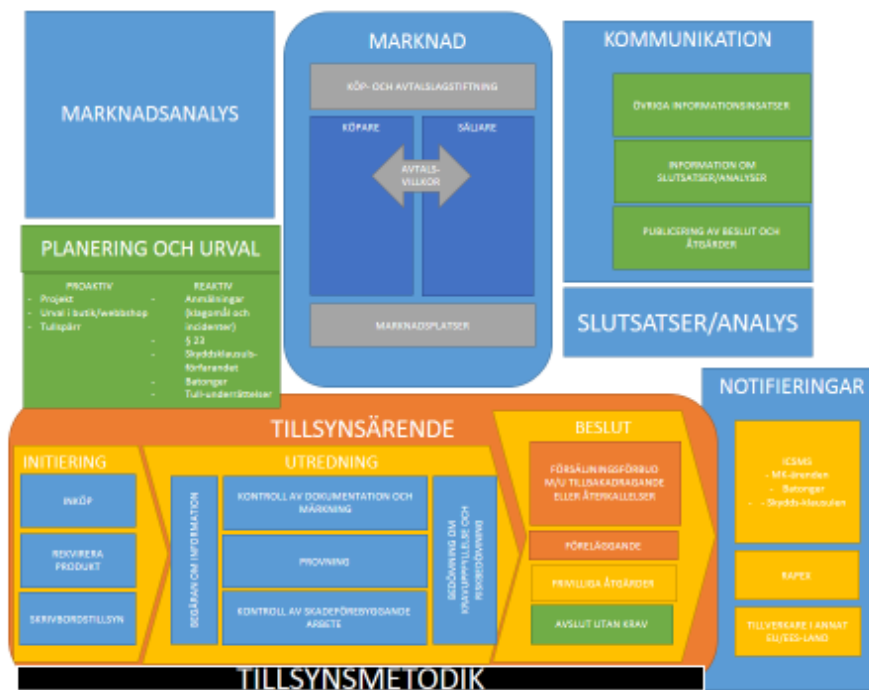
MARKNADSANALYS

MARKNAD

KÖP- OCH AVTALSLAGSTIFTNING

KÖPARE

SÄLJARE

AVTALS-VILLKOR

MARKNADSPLATSER

KOMMUNIKATION

ÖVRIGA INFORMATIONSINSATSER

INFORMATION OM SLUTSATSER/ANALYSER

PUBLICERING AV BESLUT OCH ÅTGÄRDER

SLUTSATSER/ANALYS

PLANERING OCH URVAL

PROAKTIV
- Projekt
- Urval i butik/webbshop
- Tullspärr

REAKTIV
- Anmälningar (klagomål och incidenter)
- § 23
- Skyddsklausulsförfarandet
- Batonger
- Tull-underrättelser

NOTIFIERINGAR

ICSMS
- MK-ärenden
- Batonger
- Skydds-klausulen

RAPEX

TILLVERKARE I ANNAT EU/EES-LAND

TILLSYNSÄRENDE

INITIERING

INKÖP

REKVIRERA PRODUKT

SKRIVBORDSTILLSYN

UTREDNING

BEGÄRAN OM INFORMATION

KONTROLL AV DOKUMENTATION OCH MÄRKNING

PROVNING

KONTROLL AV SKADEFÖREBYGGANDE ARBETE

BEDÖMNING OM KRAVUPPFYLLELSE OCH RISKBEDÖMNING

BESLUT

FÖRSÄLJNINGSFÖRBUD M/U TILLBAKADRAGANDE ELLER ÅTERKALLELSER

FÖRELÄGGANDE

FRIVILLIGA ÅTGÄRDER

AVSLUT UTAN KRAV

TILLSYNSMETODIK